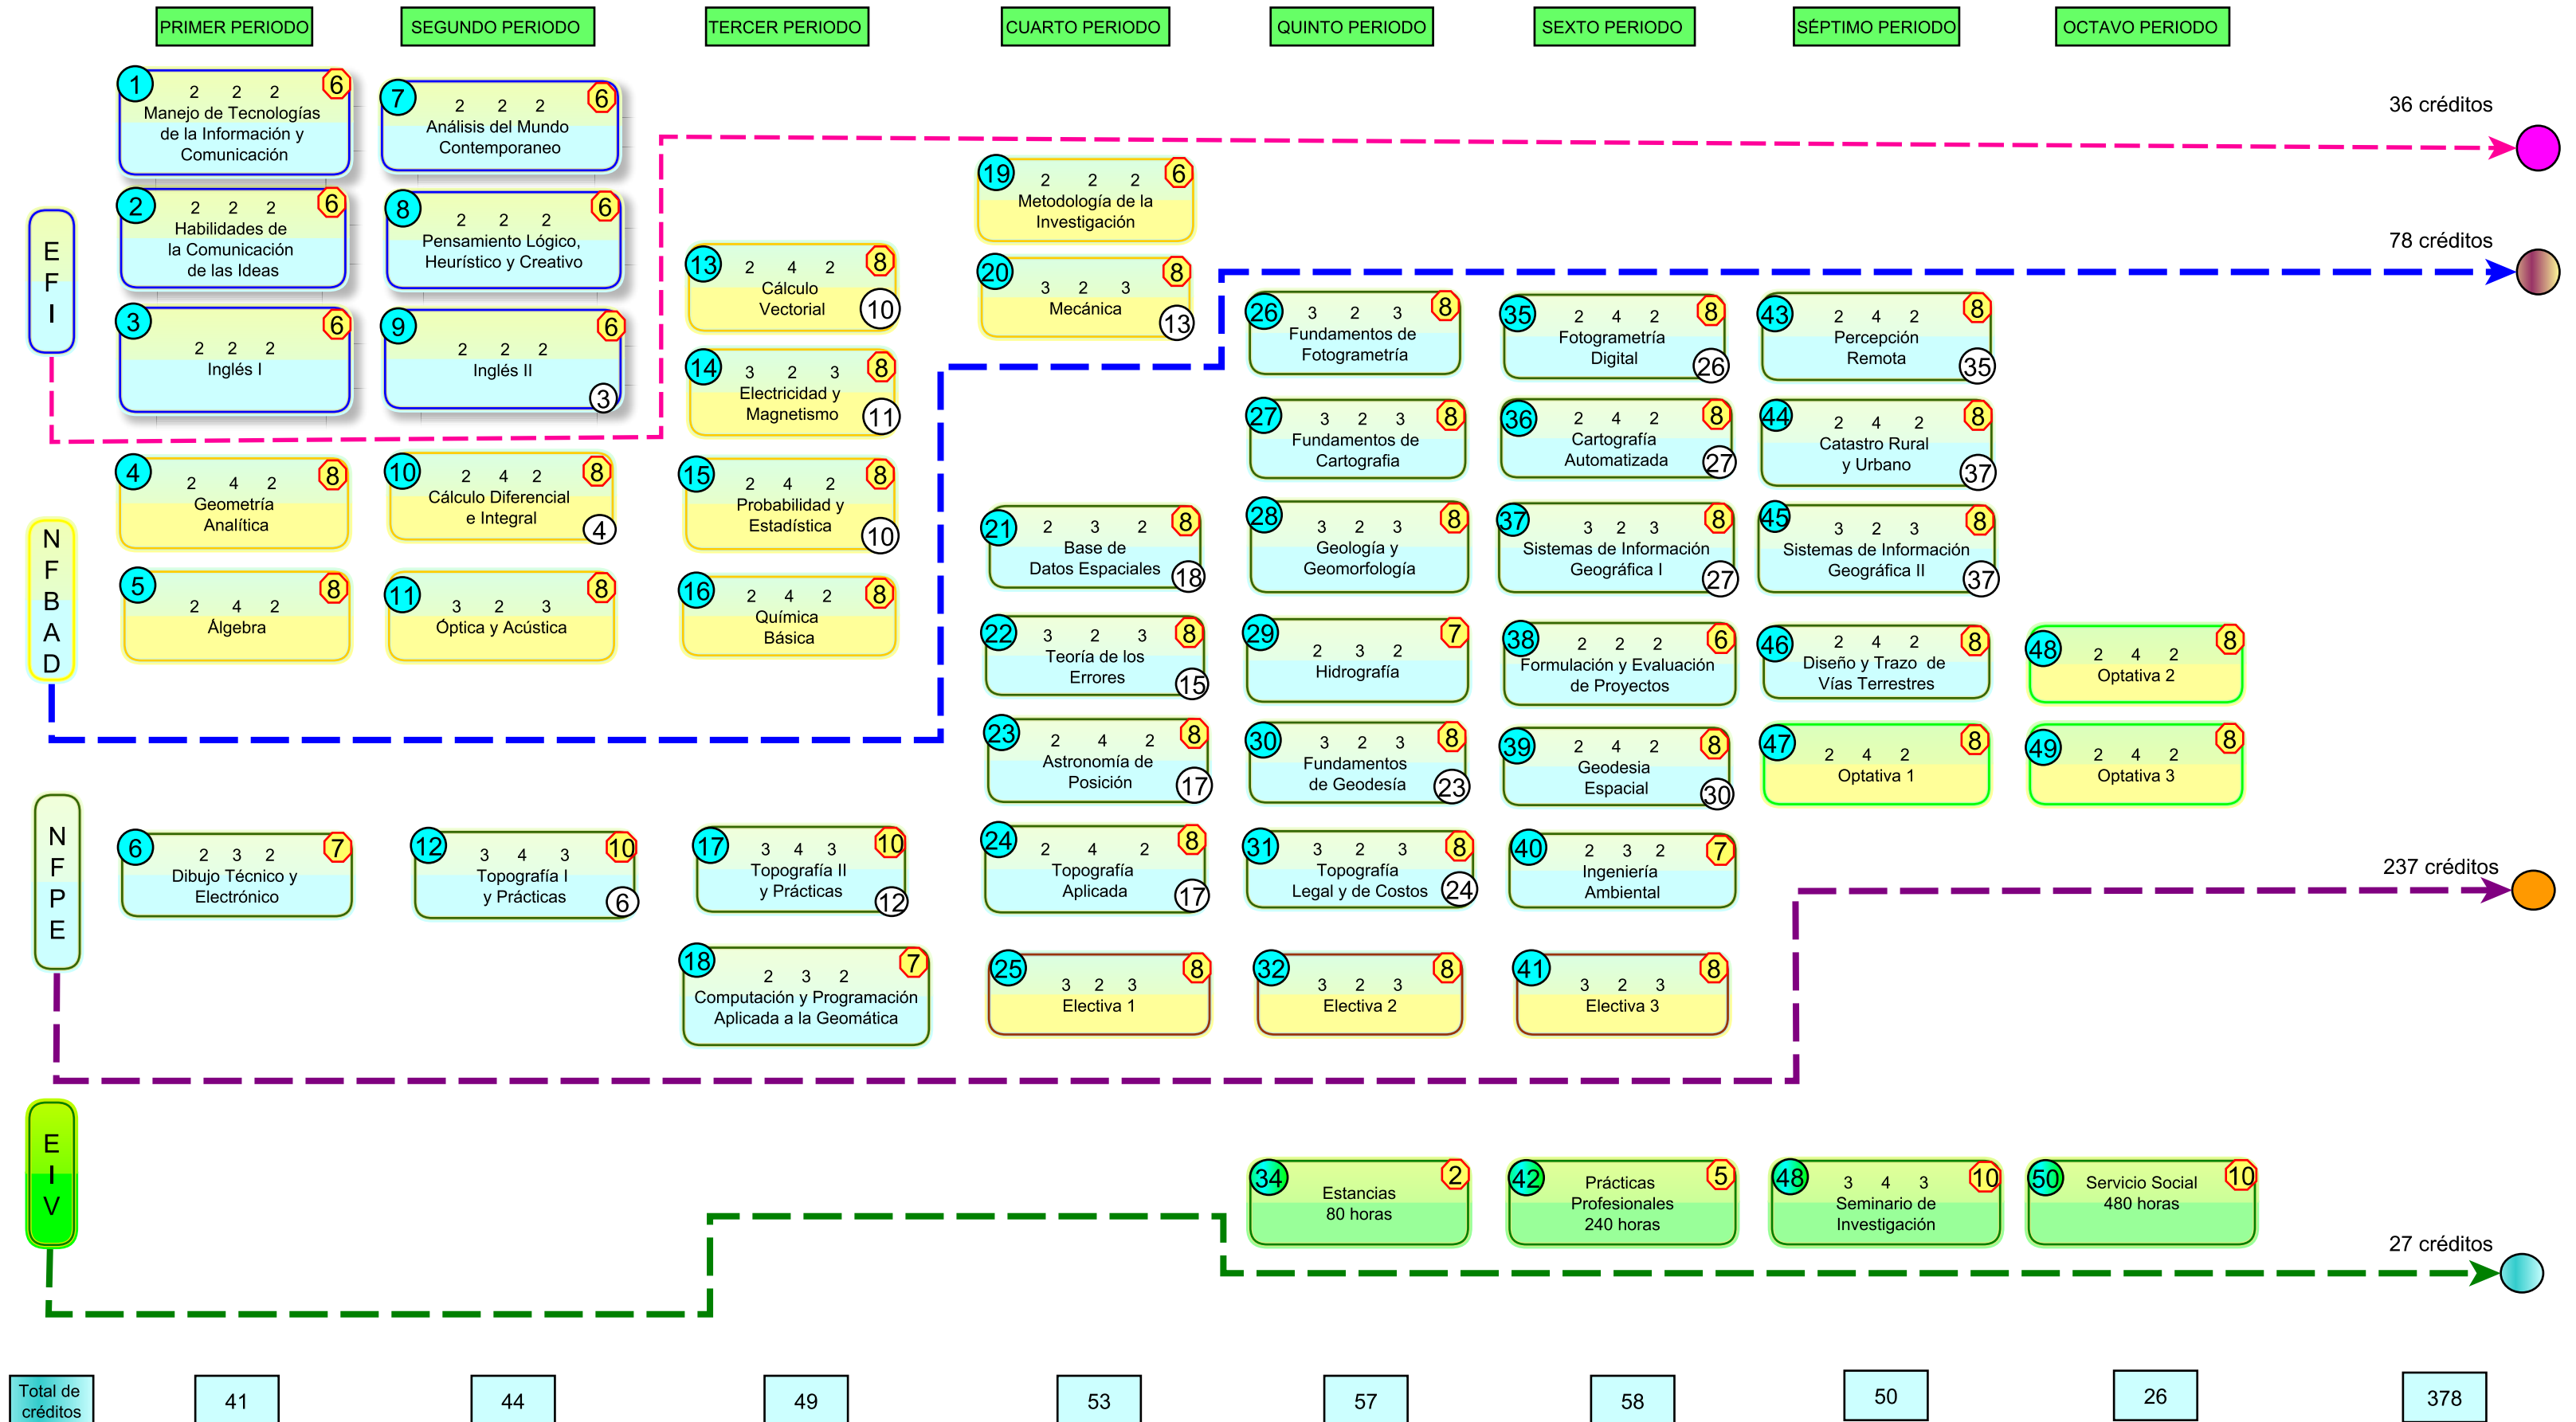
PRIMER PERIODO
SEGUNDO PERIODO
TERCER PERIODO
CUARTO PERIODO
QUINTO PERIODO
SEXTO PERIODO
SÉPTIMO PERIODO
OCTAVO PERIODO

36 créditos
78 créditos
237 créditos
27 créditos

E F I

1 2 2 2 6 Manejo de Tecnologías de la Información y Comunicación
2 2 2 2 6 Habilidades de la Comunicación de las Ideas
3 2 2 2 6 Inglés I
7 2 2 2 6 Análisis del Mundo Contemporaneo
8 2 2 2 6 Pensamiento Lógico, Heurístico y Creativo
9 2 2 2 6 Inglés II 3
19 2 2 2 6 Metodología de la Investigación

N F B A D

4 2 4 2 8 Geometría Analítica
5 2 4 2 8 Álgebra
10 2 4 2 8 Cálculo Diferencial e Integral 4
11 3 2 3 8 Óptica y Acústica
13 2 4 2 8 Cálculo Vectorial 10
14 3 2 3 8 Electricidad y Magnetismo 11
15 2 4 2 8 Probabilidad y Estadística 10
16 2 4 2 8 Química Básica
20 3 2 3 8 Mecánica 13
21 2 3 2 8 Base de Datos Espaciales 18
22 3 2 3 8 Teoría de los Errores 15
23 2 4 2 8 Astronomía de Posición 17
26 3 2 3 8 Fundamentos de Fotogrametría
27 3 2 3 8 Fundamentos de Cartografia
28 3 2 3 8 Geología y Geomorfología
29 2 3 2 7 Hidrografía
30 3 2 3 8 Fundamentos de Geodesía 23
35 2 4 2 8 Fotogrametría Digital 26
36 2 4 2 8 Cartografía Automatizada 27
37 3 2 3 8 Sistemas de Información Geográfica I 27
38 2 2 2 6 Formulación y Evaluación de Proyectos
39 2 4 2 8 Geodesia Espacial 30
43 2 4 2 8 Percepción Remota 35
44 2 4 2 8 Catastro Rural y Urbano 37
45 3 2 3 8 Sistemas de Información Geográfica II 37
46 2 4 2 8 Diseño y Trazo de Vías Terrestres
47 2 4 2 8 Optativa 1
48 2 4 2 8 Optativa 2
49 2 4 2 8 Optativa 3

N F P E

6 2 3 2 7 Dibujo Técnico y Electrónico
12 3 4 3 10 Topografía I y Prácticas 6
17 3 4 3 10 Topografía II y Prácticas 12
18 2 3 2 7 Computación y Programación Aplicada a la Geomática
24 2 4 2 8 Topografía Aplicada 17
25 3 2 3 8 Electiva 1
31 3 2 3 8 Topografía Legal y de Costos 24
32 3 2 3 8 Electiva 2
40 2 3 2 7 Ingeniería Ambiental
41 3 2 3 8 Electiva 3

E I V

34 2 Estancias 80 horas
42 5 Prácticas Profesionales 240 horas
48 3 4 3 10 Seminario de Investigación
50 10 Servicio Social 480 horas

Total de créditos
41
44
49
53
57
58
50
26
378